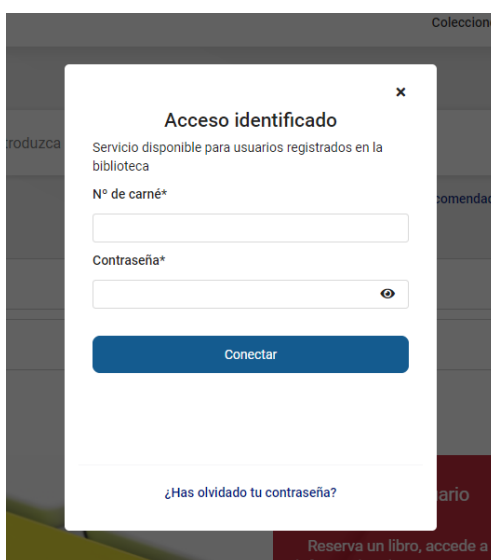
Coleccion

troduzca

comendad

×

Acceso identificado

Servicio disponible para usuarios registrados en la biblioteca

N° de carné*

Contraseña*

Conectar

¿Has olvidado tu contraseña?

ario

Reserva un libro, accede a